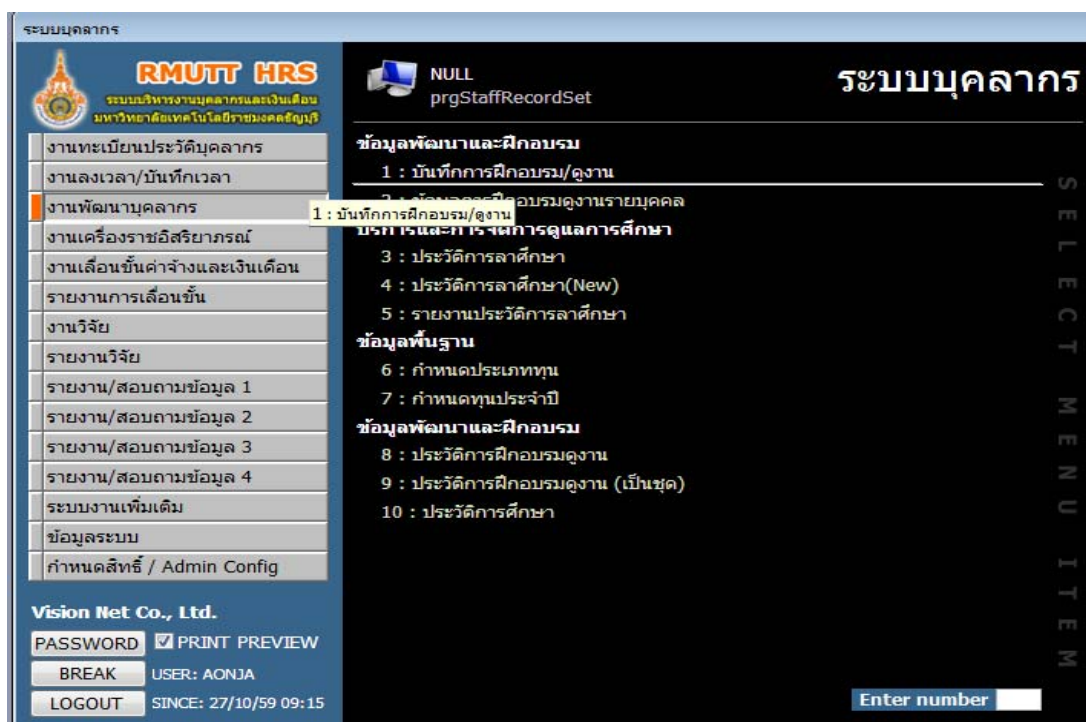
ระบบบุคลากร

RMUTT HRS
ระบบบริหารงานบุคลากรและเงินเดือน
มหาวิทยาลัยเทคโนโลยีราชมงคลธัญบุรี

งานทะเบียนประวัติบุคลากร
งานลงเวลา/บันทึกเวลา
งานพัฒนาบุคลากร
งานเครื่องราชอิสริยาภรณ์
งานเลื่อนขั้นค่าจ้างและเงินเดือน
รายงานการเลื่อนขั้น
งานวิจัย
รายงานวิจัย
รายงาน/สอบถามข้อมูล 1
รายงาน/สอบถามข้อมูล 2
รายงาน/สอบถามข้อมูล 3
รายงาน/สอบถามข้อมูล 4
ระบบงานเพิ่มเติม
ข้อมูลระบบ
กำหนดสิทธิ์ / Admin Config

Vision Net Co., Ltd.
PASSWORD
PRINT PREVIEW
BREAK
USER: AONJA
LOGOUT
SINCE: 27/10/59 09:15

NULL
prgStaffRecordSet

ระบบบุคลากร

ข้อมูลพัฒนาและฝึกอบรม
1 : บันทึกการฝึกอบรม/ดูงาน
2 : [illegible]อบรมดูงานรายบุคคล
1 : บันทึกการฝึกอบรม/ดูงาน
บ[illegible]การดูแลการศึกษา
3 : ประวัติการลาศึกษา
4 : ประวัติการลาศึกษา(New)
5 : รายงานประวัติการลาศึกษา
ข้อมูลพื้นฐาน
6 : กำหนดประเภททุน
7 : กำหนดทุนประจำปี
ข้อมูลพัฒนาและฝึกอบรม
8 : ประวัติการฝึกอบรมดูงาน
9 : ประวัติการฝึกอบรมดูงาน (เป็นชุด)
10 : ประวัติการศึกษา

SELECT MENU ITEM

Enter number